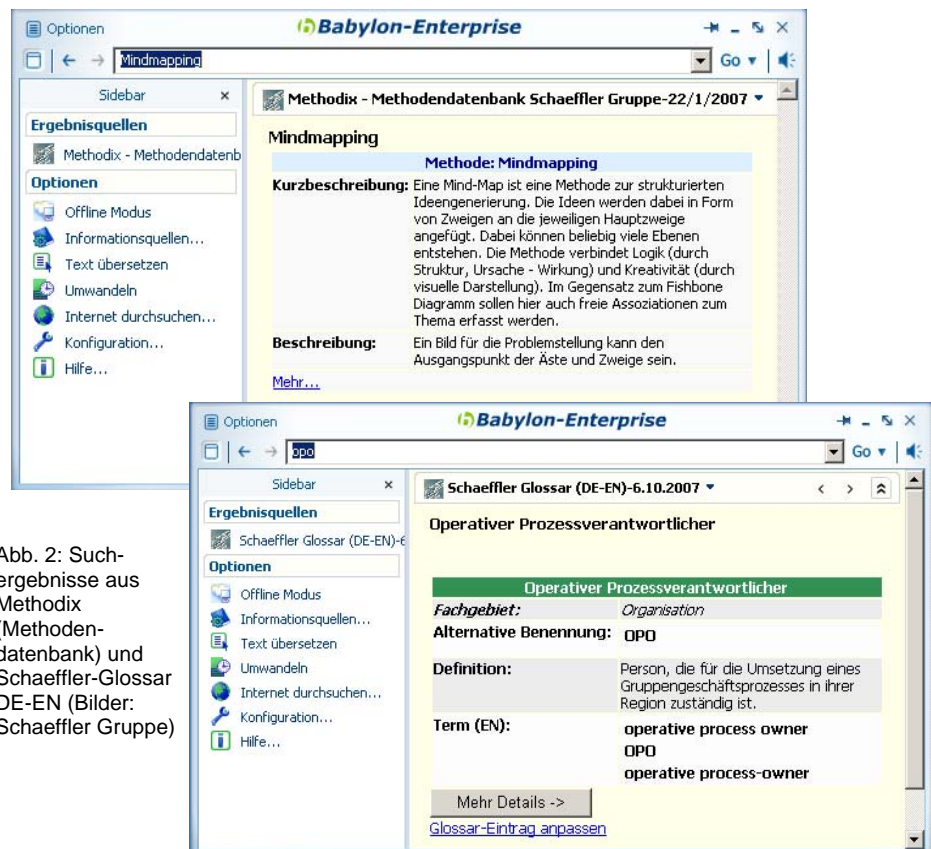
Optionen
Babylon-Enterprise
Mindmapping
Go
Sidebar ×
Ergebnisquellen
Methodix - Methodendatenb
Optionen
Offline Modus
Informationsquellen...
Text übersetzen
Umwandeln
Internet durchsuchen...
Konfiguration...
Hilfe...

Methodix - Methodendatenbank Schaeffler Gruppe-22/1/2007

Mindmapping

| Methode: Mindmapping | |
|---|---|
| Kurzbeschreibung: | Eine Mind-Map ist eine Methode zur strukturierten Ideengenerierung. Die Ideen werden dabei in Form von Zweigen an die jeweiligen Hauptzweige angefügt. Dabei können beliebig viele Ebenen entstehen. Die Methode verbindet Logik (durch Struktur, Ursache - Wirkung) und Kreativität (durch visuelle Darstellung). Im Gegensatz zum Fishbone Diagramm sollen hier auch freie Assoziationen zum Thema erfasst werden. |
| Beschreibung: | Ein Bild für die Problemstellung kann den Ausgangspunkt der Äste und Zweige sein. |

Mehr...

Optionen
Babylon-Enterprise
opo
Go
Sidebar ×
Ergebnisquellen
Schaeffler Glossar (DE-EN)-6
Optionen
Offline Modus
Informationsquellen...
Text übersetzen
Umwandeln
Internet durchsuchen...
Konfiguration...
Hilfe...

Schaeffler Glossar (DE-EN)-6.10.2007

Operativer Prozessverantwortlicher

| Operativer Prozessverantwortlicher | |
|---|---|
| Fachgebiet: | Organisation |
| Alternative Benennung: | OPO |
| Definition: | Person, die für die Umsetzung eines Gruppengeschäftsprozesses in ihrer Region zuständig ist. |
| Term (EN): | operative process owner<br>OPO<br>operative process-owner |

Mehr Details ->
Glossar-Eintrag anpassen

Abb. 2: Suchergebnisse aus Methodix (Methodendatenbank) und Schaeffler-Glossar DE-EN (Bilder: Schaeffler Gruppe)